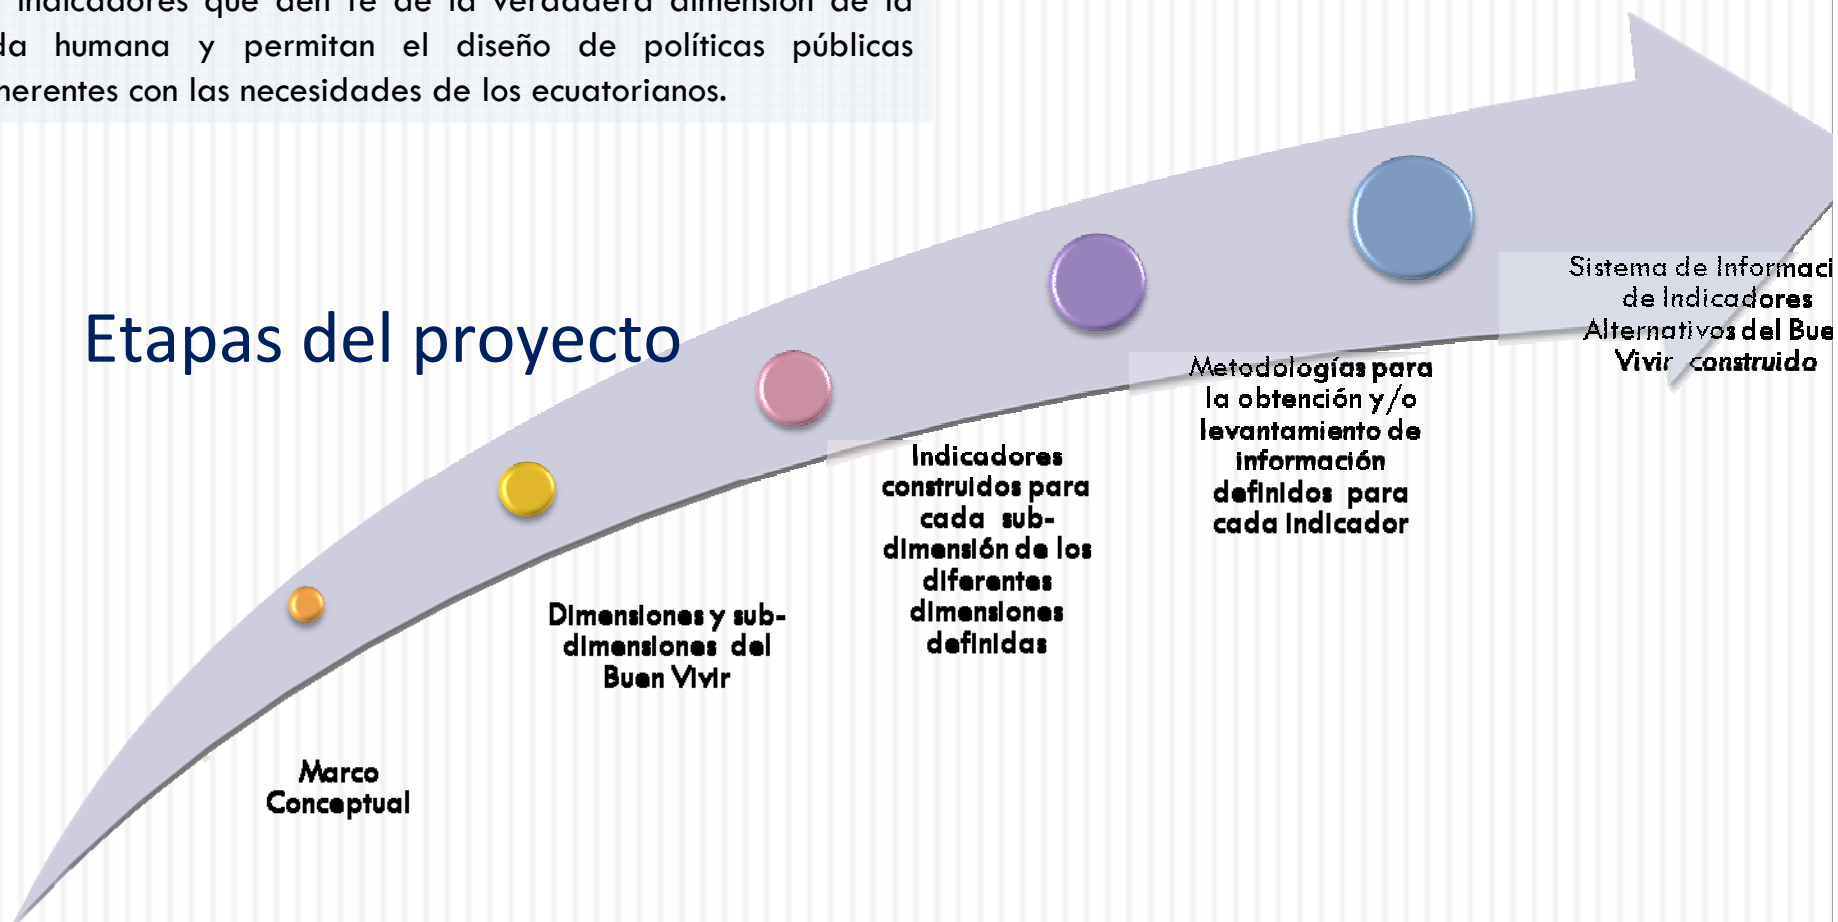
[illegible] indicadores que den fe de la verdadera dimensión de la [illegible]da humana y permitan el diseño de políticas públicas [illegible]herentes con las necesidades de los ecuatorianos.

Etapas del proyecto

Marco Conceptual

Dimensiones y sub-dimensiones del Buen Vivir

Indicadores construidos para cada sub-dimensión de los diferentes dimensiones definidas

Metodologías para la obtención y/o levantamiento de información definidos para cada indicador

Sistema de Informaci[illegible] de Indicadores Alternativos del Bue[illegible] Vivir construido